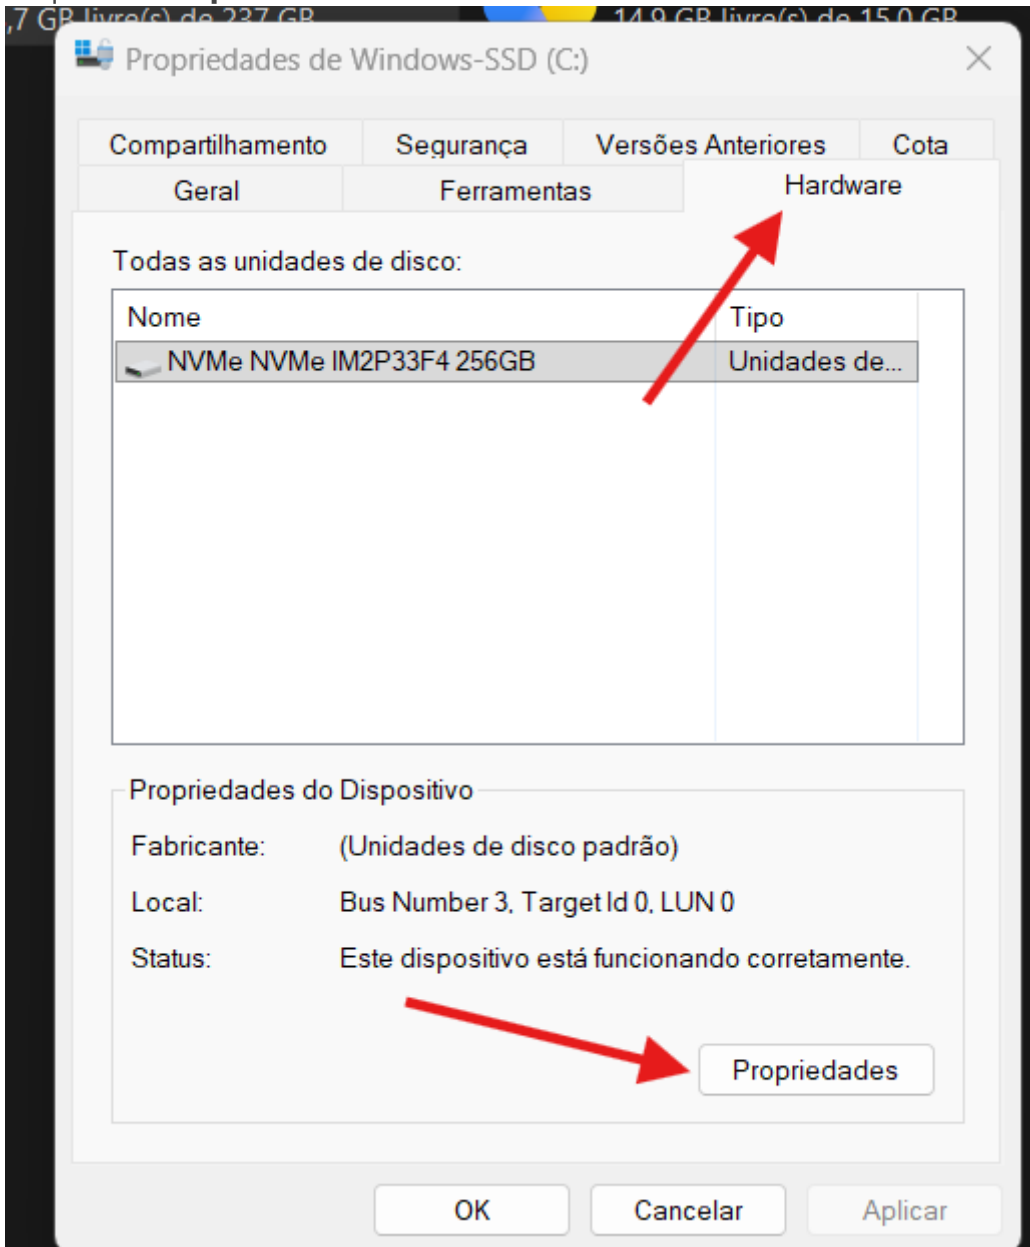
,7 GB livre(s) de 237 GB

14,9 GB livre(s) de 15,0 GB

Propriedades de Windows-SSD (C:)

Compartilhamento
Segurança
Versões Anteriores
Cota
Geral
Ferramentas
Hardware

Todas as unidades de disco:

| Nome | Tipo |
|---|---|
| NVMe NVMe IM2P33F4 256GB | Unidades de... |

Propriedades do Dispositivo

Fabricante: (Unidades de disco padrão)

Local: Bus Number 3, Target Id 0, LUN 0

Status: Este dispositivo está funcionando corretamente.

Propriedades

OK
Cancelar
Aplicar